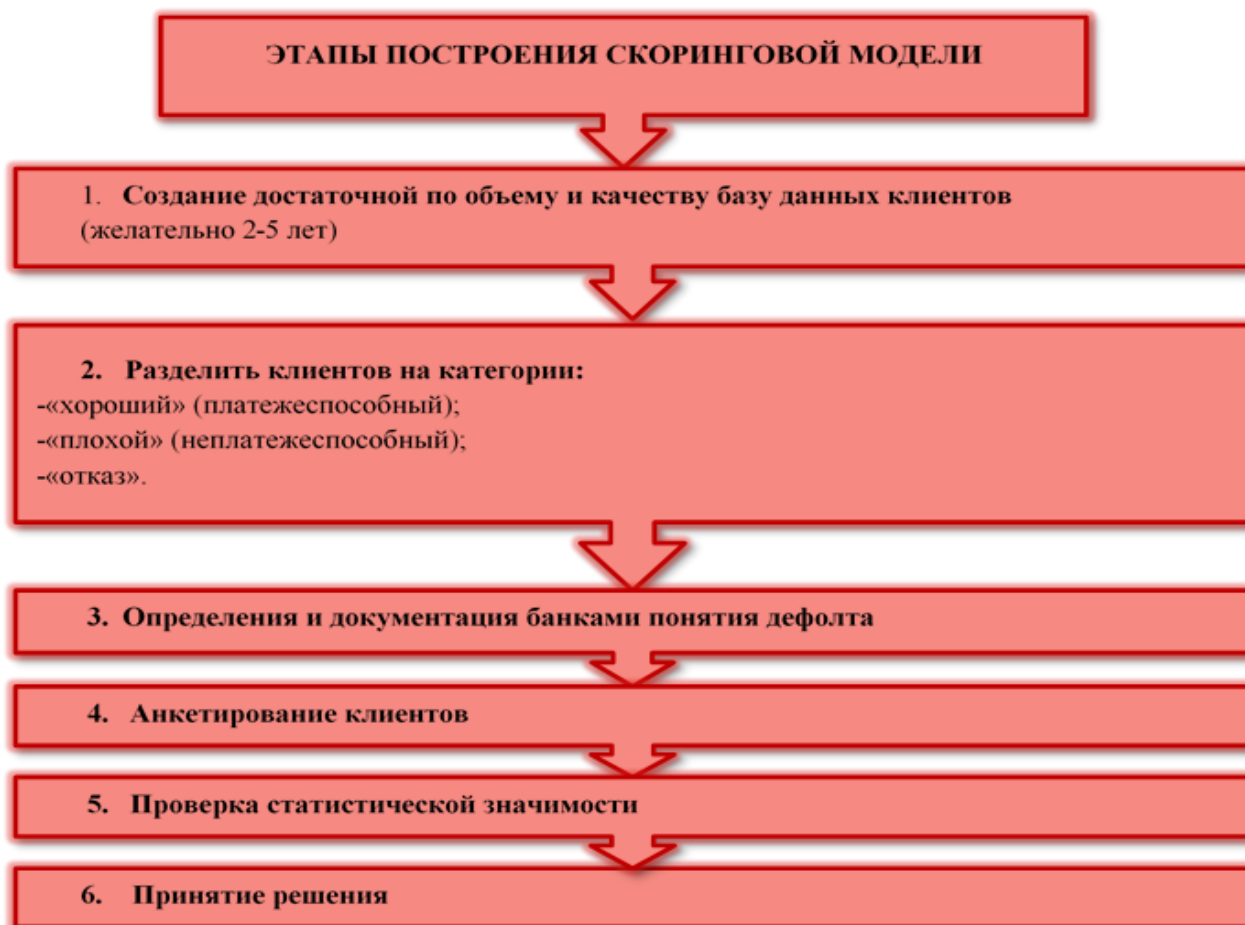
ЭТАПЫ ПОСТРОЕНИЯ СКОРИНГОВОЙ МОДЕЛИ

1. Создание достаточной по объему и качеству базу данных клиентов (желательно 2-5 лет)

2. Разделить клиентов на категории:
-«хороший» (платежеспособный);
-«плохой» (неплатежеспособный);
-«отказ».

3. Определения и документация банками понятия дефолта

4. Анкетирование клиентов

5. Проверка статистической значимости

6. Принятие решения